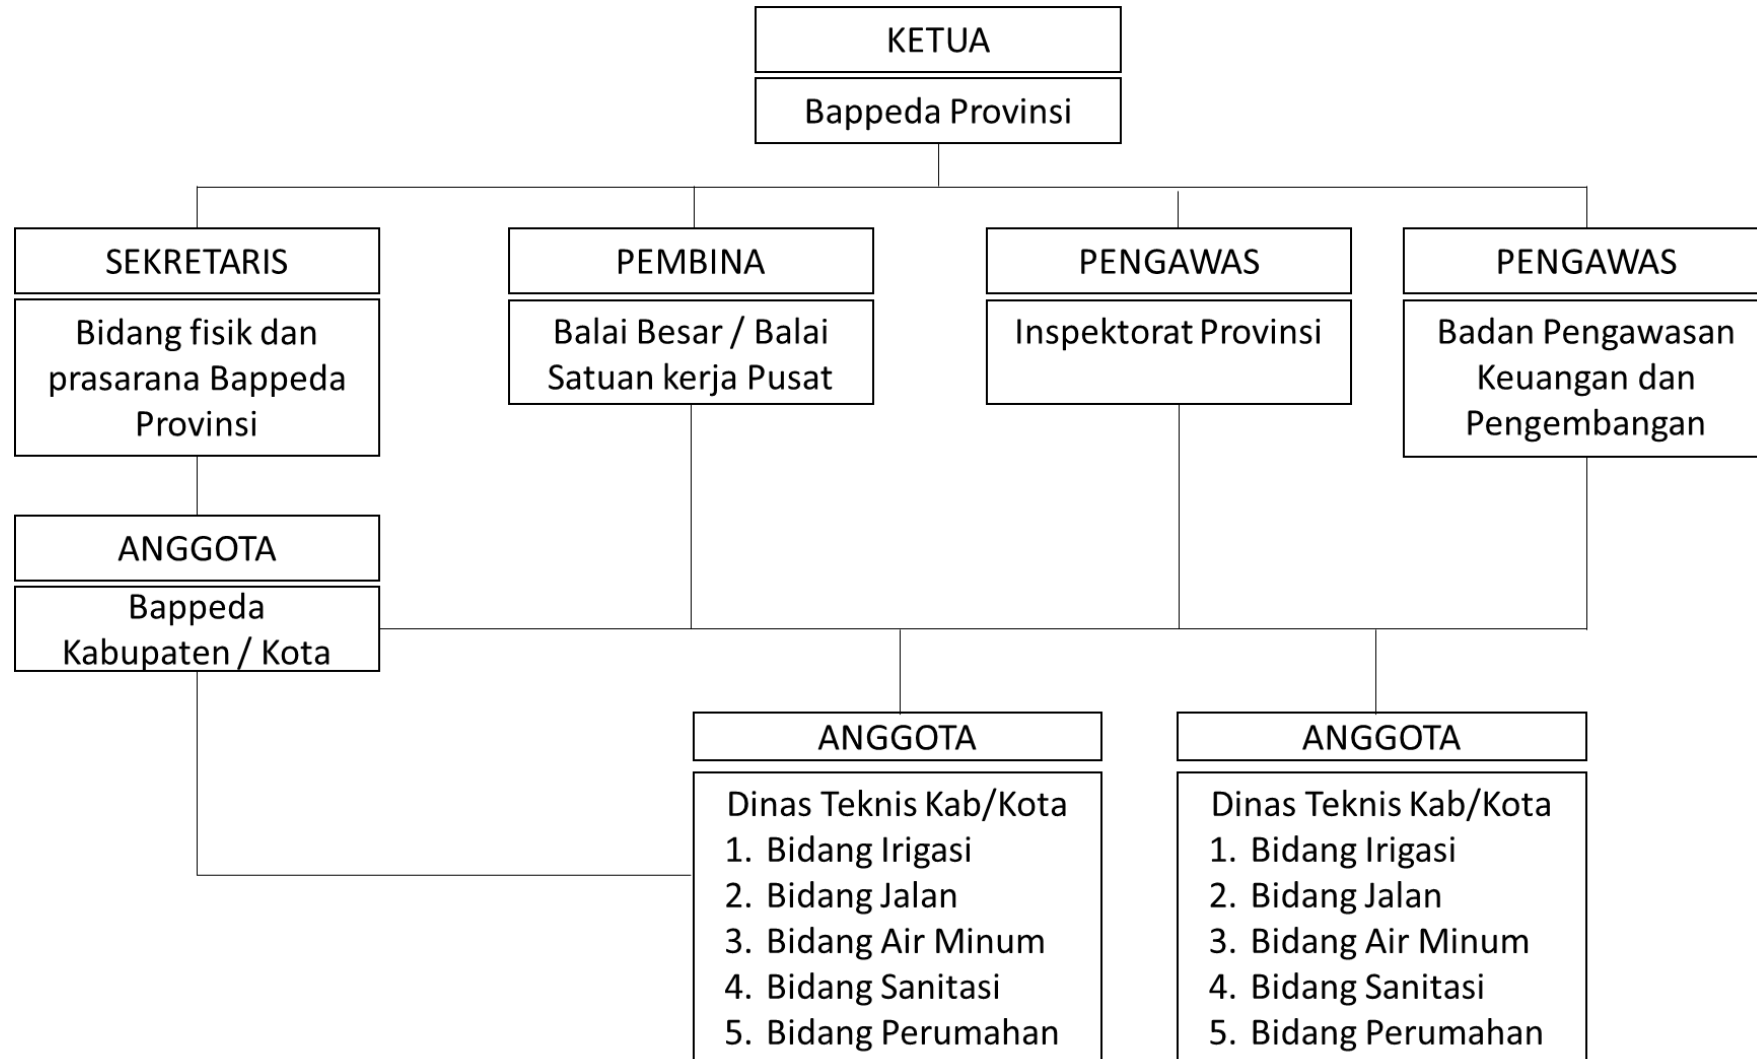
KETUA

Bappeda Provinsi

SEKRETARIS

Bidang fisik dan prasarana Bappeda Provinsi

PEMBINA

Balai Besar / Balai Satuan kerja Pusat

PENGAWAS

Inspektorat Provinsi

PENGAWAS

Badan Pengawasan Keuangan dan Pengembangan

ANGGOTA

Bappeda Kabupaten / Kota

ANGGOTA

Dinas Teknis Kab/Kota
1. Bidang Irigasi
2. Bidang Jalan
3. Bidang Air Minum
4. Bidang Sanitasi
5. Bidang Perumahan

ANGGOTA

Dinas Teknis Kab/Kota
1. Bidang Irigasi
2. Bidang Jalan
3. Bidang Air Minum
4. Bidang Sanitasi
5. Bidang Perumahan